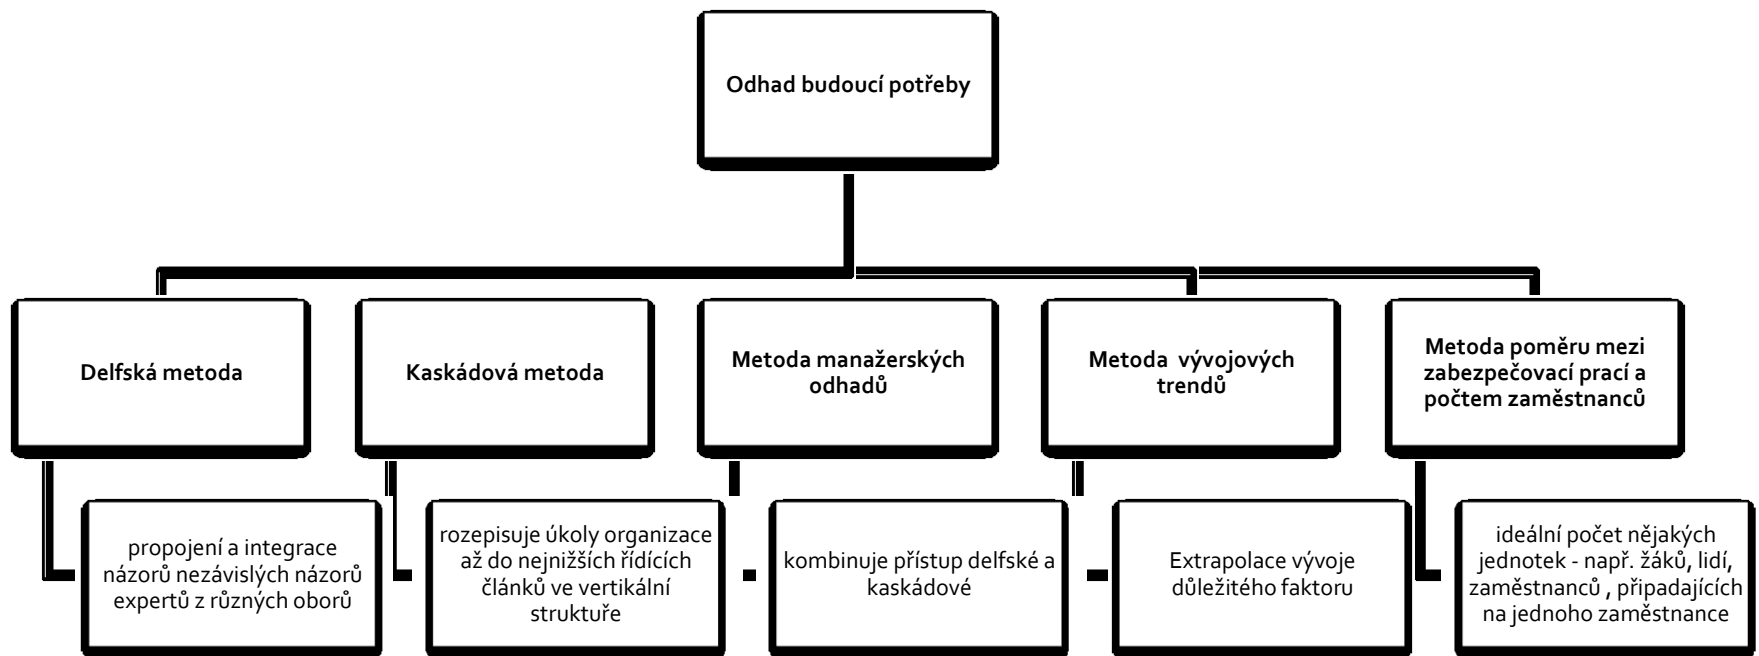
Odhad budoucí potřeby

Delfská metoda

propojení a integrace názorů nezávislých názorů expertů z různých oborů

Kaskádová metoda

rozepisuje úkoly organizace až do nejnižších řídících článků ve vertikální struktuře

Metoda manažerských odhadů

kombinuje přístup delfské a kaskádové

Metoda vývojových trendů

Extrapolace vývoje důležitého faktoru

Metoda poměru mezi zabezpečovací prací a počtem zaměstnanců

ideální počet nějakých jednotek - např. žáků, lidí, zaměstnanců , připadajících na jednoho zaměstnance